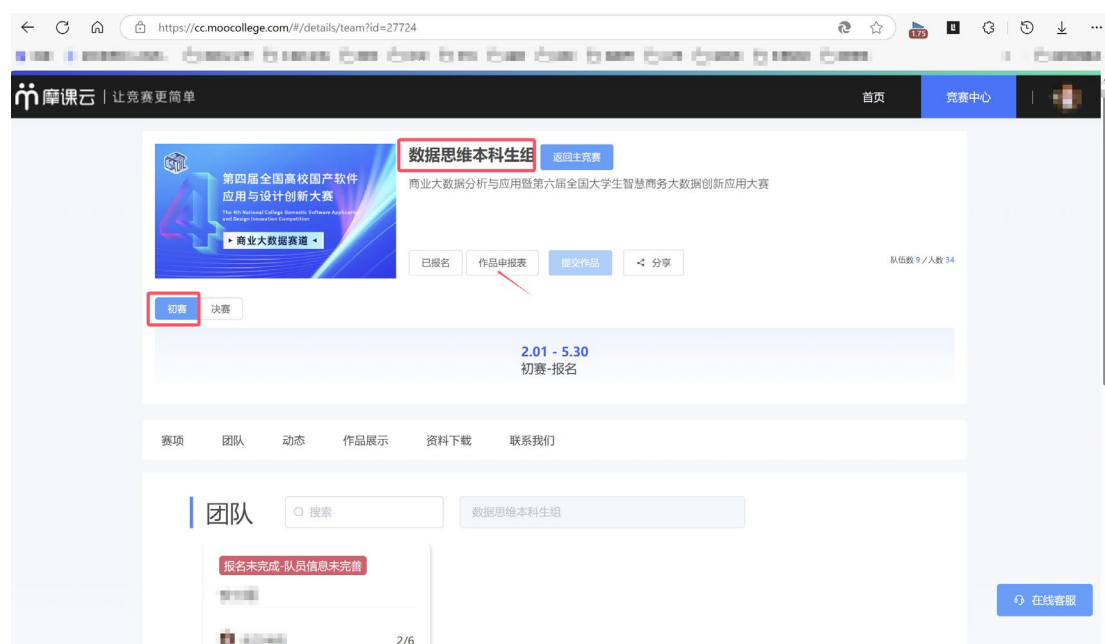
https://cc.moocollege.com/#/details/team?id=27724

1.75

摩课云 | 让竞赛更简单

首页 竞赛中心

第四届全国高校国产软件应用与设计创新大赛
The 4th National College Domestic Software Application and Design Innovation Competition
▸ 商业大数据赛道 ◂

数据思维本科生组 返回主竞赛

商业大数据分析与应用暨第六届全国大学生智慧商务大数据创新应用大赛

已报名 作品申报表 提交作品 < 分享

队伍数 9 / 人数 34

初赛 决赛

2.01 - 5.30
初赛-报名

赛项 团队 动态 作品展示 资料下载 联系我们

团队 搜索 数据思维本科生组

报名未完成-队员信息未完善

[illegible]

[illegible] 2/6

在线客服